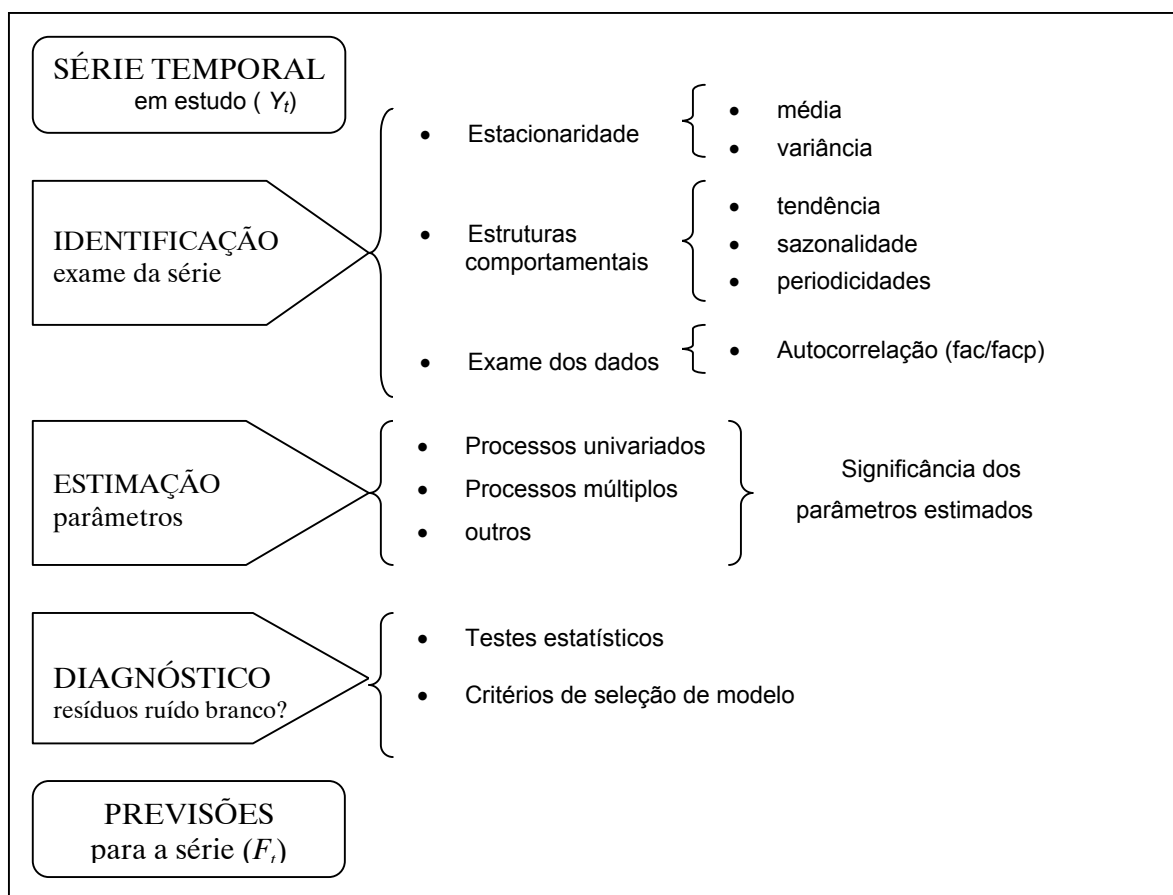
SÉRIE TEMPORAL
em estudo ( $Y_t$)

IDENTIFICAÇÃO
exame da série

- Estacionaridade
  - média
  - variância
- Estruturas comportamentais
  - tendência
  - sazonalidade
  - periodicidades
- Exame dos dados
  - Autocorrelação (fac/facp)

ESTIMAÇÃO
parâmetros

- Processos univariados
- Processos múltiplos
- outros

Significância dos parâmetros estimados

DIAGNÓSTICO
resíduos ruído branco?

- Testes estatísticos
- Critérios de seleção de modelo

PREVISÕES
para a série ($F_t$)